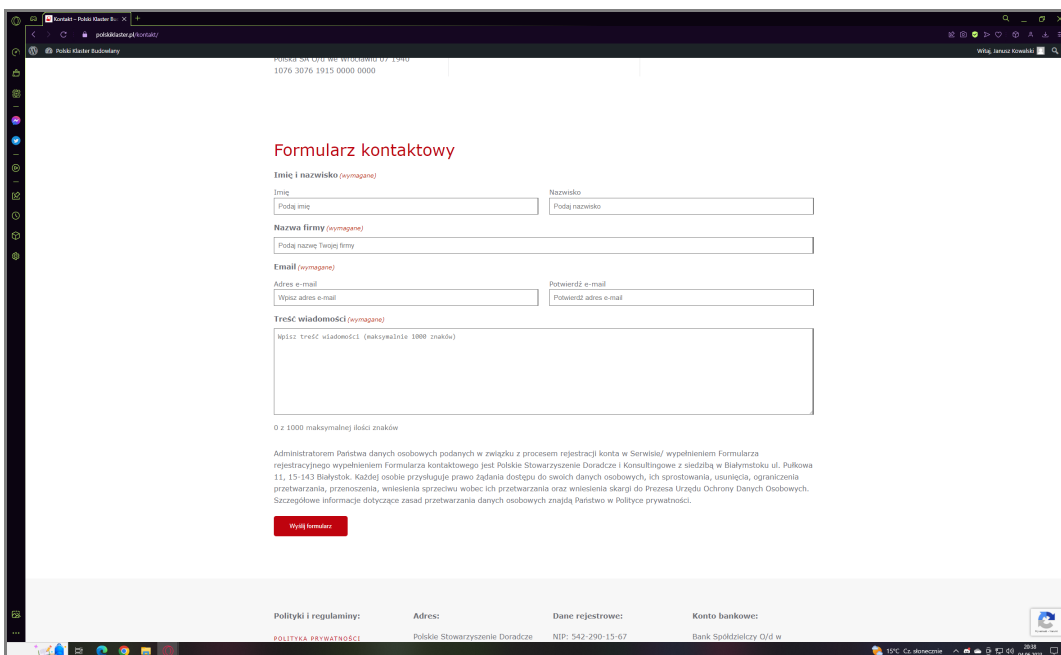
Kontakt – Polski Klaster Bu ×

polskiklaster.pl/kontakt/

Polski Klaster Budowlany

Witaj, Janusz Kowalski

Polska SA O/d we Wrocławiu 07 1940
1076 3076 1915 0000 0000

Formularz kontaktowy

Imię i nazwisko (wymagane)

Imię
Podaj imię

Nazwisko
Podaj nazwisko

Nazwa firmy (wymagane)
Podaj nazwę Twojej firmy

Email (wymagane)

Adres e-mail
Wpisz adres e-mail

Potwierdź e-mail
Potwierdź adres e-mail

Treść wiadomości (wymagane)
Wpisz treść wiadomości (maksymalnie 1000 znaków)

0 z 1000 maksymalnej ilości znaków

Administratorem Państwa danych osobowych podanych w związku z procesem rejestracji konta w Serwisie/ wypełnieniem Formularza rejestracyjnego wypełnieniem Formularza kontaktowego jest Polskie Stowarzyszenie Doradcze i Konsultingowe z siedzibą w Białymstoku ul. Pułkowa 11, 15-143 Białystok. Każdej osobie przysługuje prawo żądania dostępu do swoich danych osobowych, ich sprostowania, usunięcia, ograniczenia przetwarzania, przenoszenia, wniesienia sprzeciwu wobec ich przetwarzania oraz wniesienia skargi do Prezesa Urzędu Ochrony Danych Osobowych. Szczegółowe informacje dotyczące zasad przetwarzania danych osobowych znajdą Państwo w Polityce prywatności.

Wyślij formularz

Polityki i regulaminy:
POLITYKA PRYWATNOŚCI

Adres:
Polskie Stowarzyszenie Doradcze

Dane rejestrowe:
NIP: 542-290-15-67

Konto bankowe:
Bank Spółdzielczy O/d w

15°C Cz. słonecznie
20:38